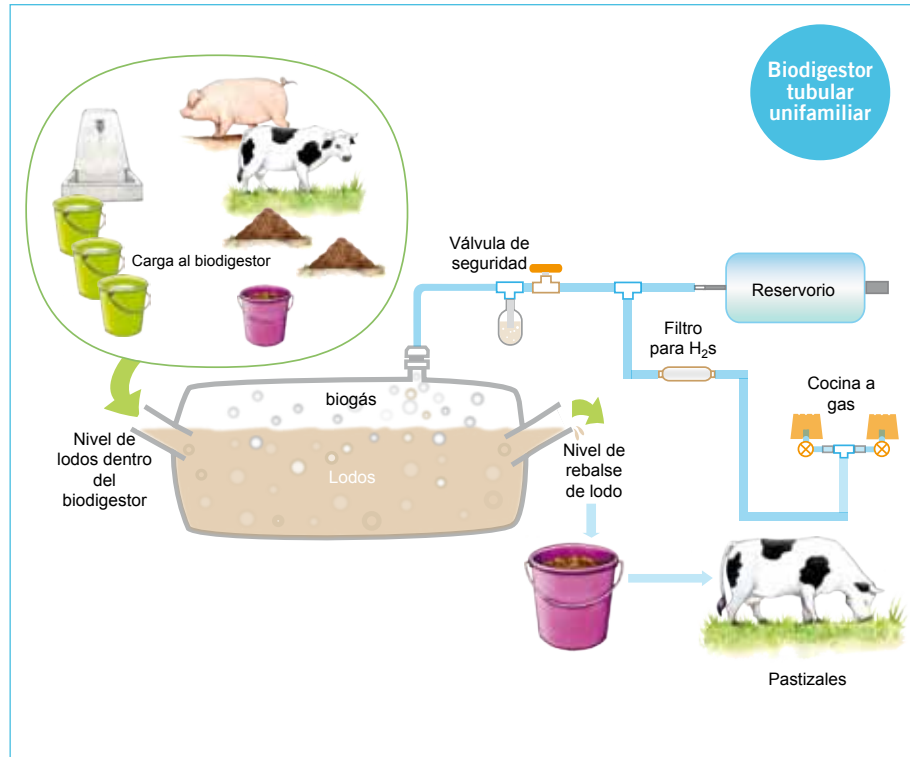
Biodigestor tubular unifamiliar

Carga al biodigestor

Válvula de seguridad

Reservorio

Filtro para $H_2s$

Cocina a gas

biogás

Nivel de lodos dentro del biodigestor

Lodos

Nivel de rebalse de lodo

Pastizales